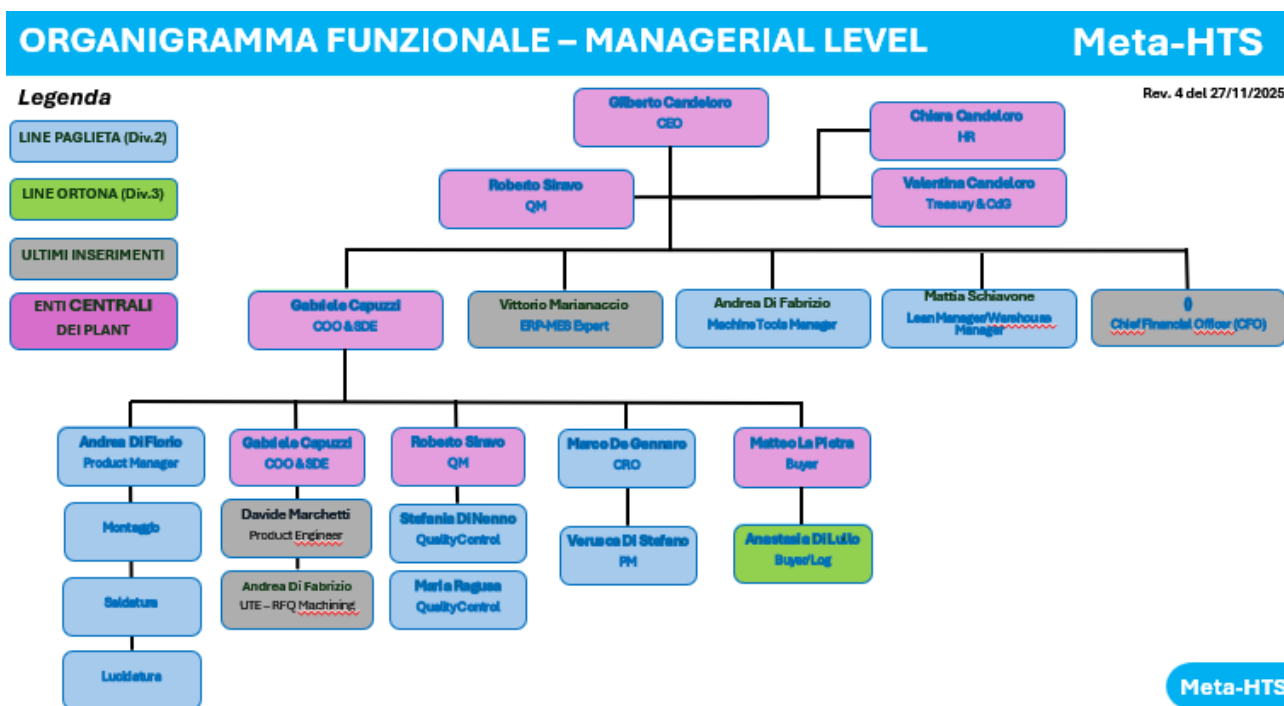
ORGANIGRAMMA FUNZIONALE – MANAGERIAL LEVEL

Meta-HTS

Legenda

LINE PAGLIETA (Div.2)

LINE ORTONA (Div.3)

ULTIMI INSERIMENTI

ENTI CENTRALI DEI PLANT

Rev. 4 del 27/11/2025

Gilberto Candeloro
CEO

Chiara Candeloro
HR

Roberto Siravo
QM

Valentina Candeloro
Treasury & CdG

Gabriele Capuzzi
COO & SDE

Vittorio Marianaccio
ERP-MES Expert

Andrea Di Fabrizio
Machine Tools Manager

Mattia Schiavone
Lean Manager/Warehouse Manager

0
Chief Financial Officer (CFO)

Andrea Di Florio
Product Manager

Gabriele Capuzzi
COO & SDE

Roberto Siravo
QM

Marco De Gennaro
CRO

Matteo La Pietra
Buyer

Montaggio

Davide Marchetti
Product Engineer

Stefania Di Nenno
QualityControl

Veruska Di Stefano
PM

Anastasia Di Lullo
Buyer/Log

Saldatura

Andrea Di Fabrizio
UTE – RFQ Machining

Maria Ragusa
QualityControl

Lucidatura

Meta-HTS